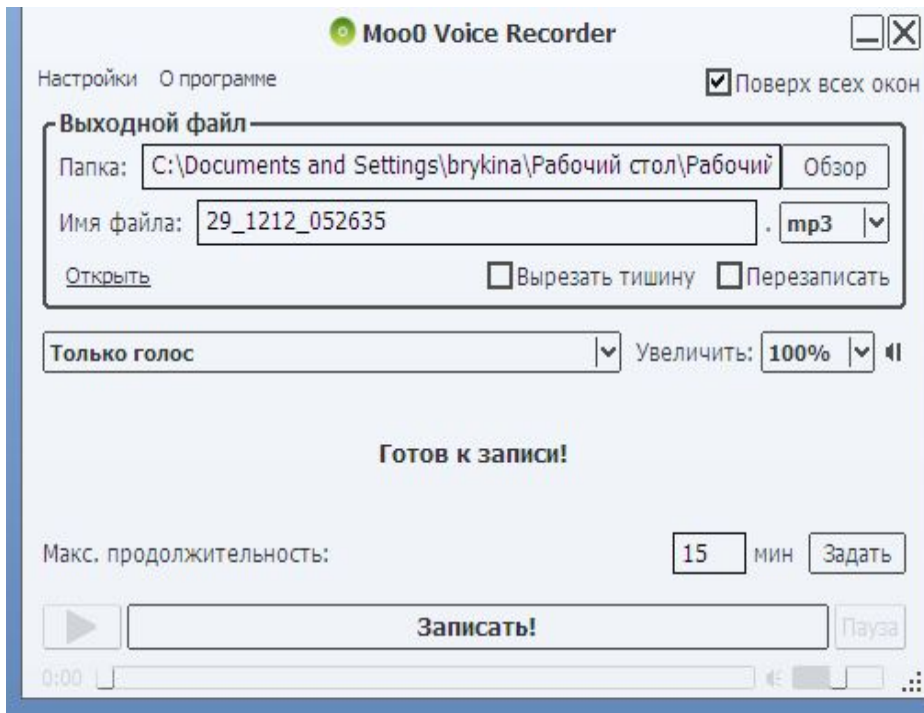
Moo0 Voice Recorder

Настройки О программе

Поверх всех окон

Выходной файл

Папка: C:\Documents and Settings\brykina\Рабочий стол\Рабочий

Обзор

Имя файла: 29_1212_052635 . mp3

Открыть

Вырезать тишину Перезаписать

Только голос

Увеличить: 100%

Готов к записи!

Макс. продолжительность: 15 мин Задать

Записать!

Пауза

0:00